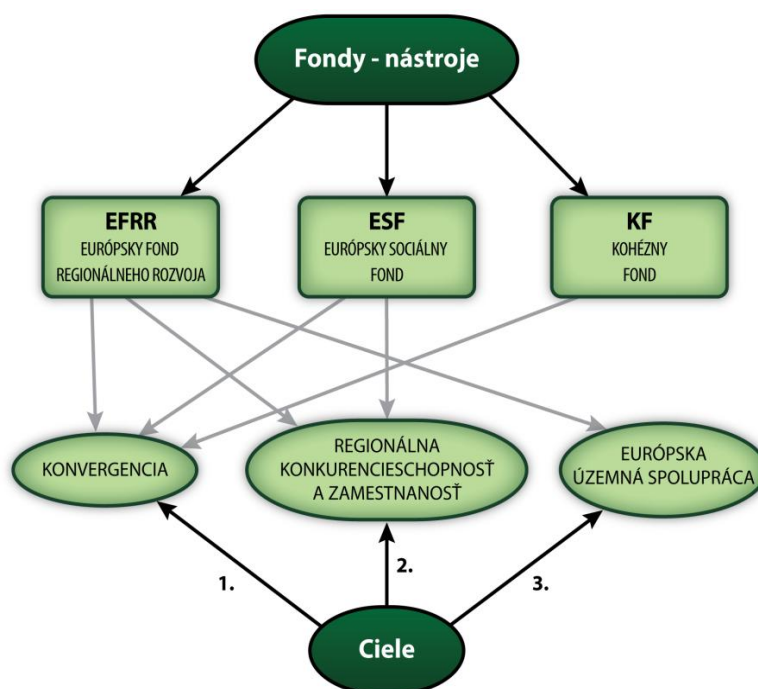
Fondy - nástroje

EFRR
EURÓPSKY FOND REGIONÁLNEHO ROZVOJA

ESF
EURÓPSKY SOCIÁLNY FOND

KF
KOHÉZNY FOND

KONVERGENCIA

REGIONÁLNA KONKURENCIESCHOPNOSŤ A ZAMESTNANOSŤ

EURÓPSKA ÚZEMNÁ SPOLUPRÁCA

1.

2.

3.

Ciele